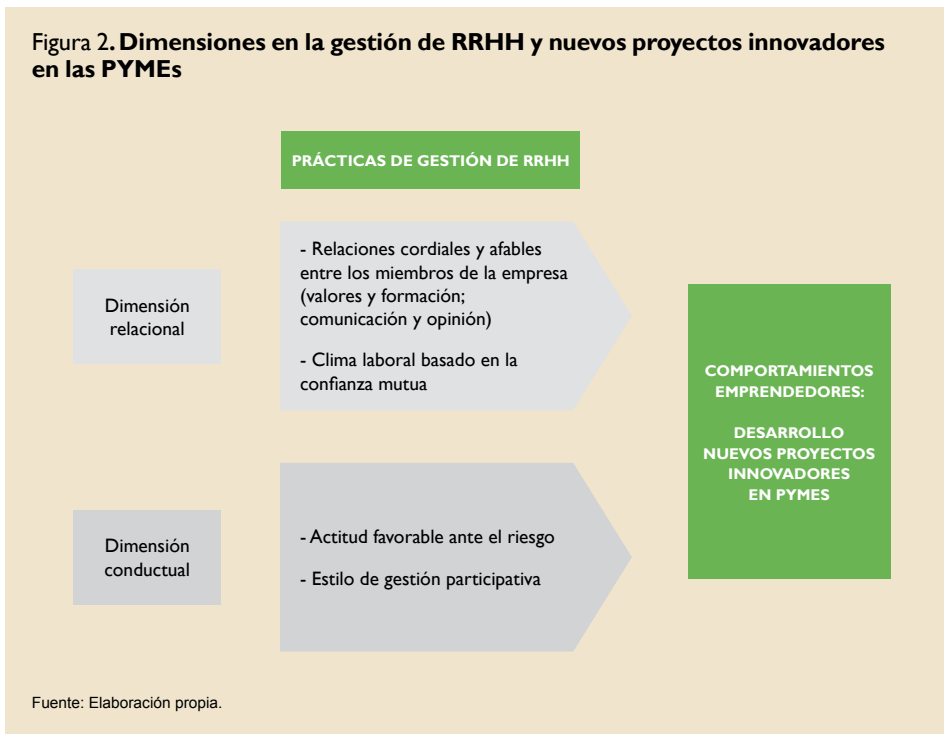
Figura 2. Dimensiones en la gestión de RRHH y nuevos proyectos innovadores en las PYMEs

PRÁCTICAS DE GESTIÓN DE RRHH

Dimensión relacional

- Relaciones cordiales y afables entre los miembros de la empresa (valores y formación; comunicación y opinión)

- Clima laboral basado en la confianza mutua

Dimensión conductual

- Actitud favorable ante el riesgo

- Estilo de gestión participativa

COMPORTAMIENTOS EMPRENDEDORES:

DESARROLLO NUEVOS PROYECTOS INNOVADORES EN PYMES

Fuente: Elaboración propia.